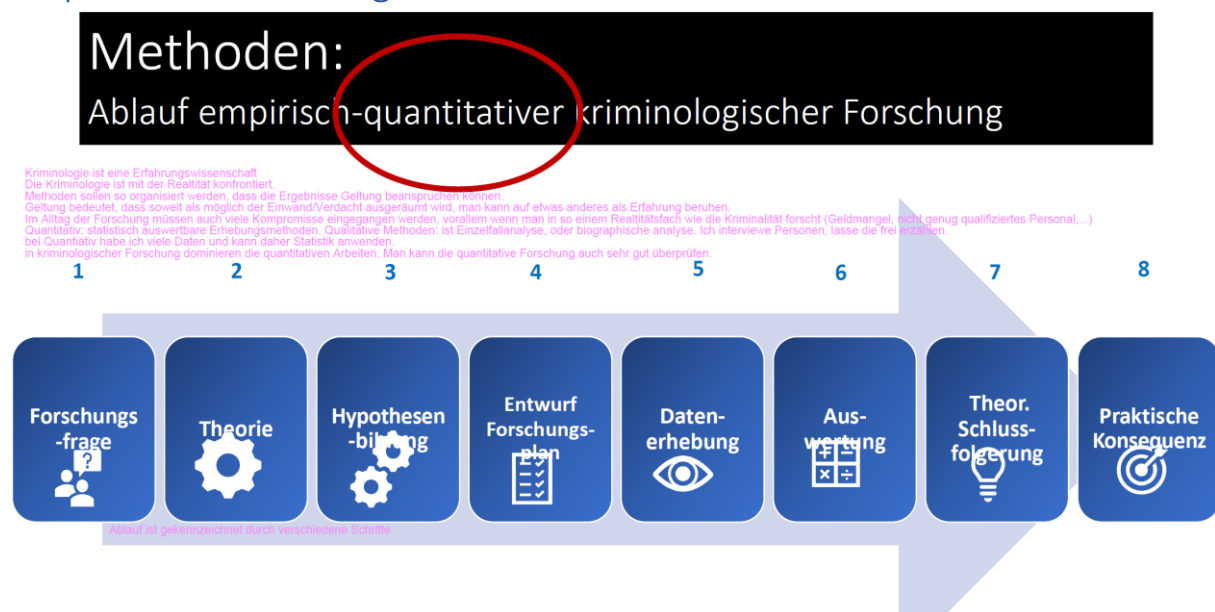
Methoden:
Ablauf empirisch-quantitativer kriminologischer Forschung

Kriminologie ist eine Erfahrungswissenschaft
Die Kriminologie ist mit der Realität konfrontiert.
Methoden sollen so organisiert werden, dass die Ergebnisse Geltung beanspruchen können.
Geltung bedeutet, dass soweit als möglich der Einwand/Verdacht ausgeräumt wird, man kann auf etwas anderes als Erfahrung beruhen.
Im Alltag der Forschung müssen auch viele Kompromisse eingegangen werden, vorallem wenn man in so einem Realitätsfach wie die Kriminalität forscht (Geldmangel, nicht genug qualifiziertes Personal,...)
Quantitativ: statistisch auswertbare Erhebungsmethoden. Qualitative Methoden: ist Einzelfallanalyse, oder biographische analyse. Ich interviewe Personen, lasse die frei erzählen.
bei Quantiativ habe ich viele Daten und kann daher Statistik anwenden.
in kriminologischer Forschung dominieren die quantitativen Arbeiten. Man kann die quantitative Forschung auch sehr gut überprüfen.

1
Forschungs-frage

2
Theorie

3
Hypothesen-bildung

4
Entwurf Forschungs-plan

5
Daten-erhebung

6
Aus-wertung

7
Theor. Schluss-folgerung

8
Praktische Konsequenz

Ablauf ist gekennzeichnet durch verschiedene Schritte.